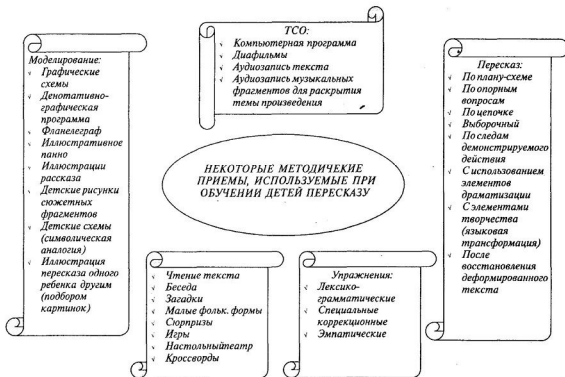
ТСО:
√ Компьютерная программа
√ Диафильмы
√ Аудиозапись текста
√ Аудиозапись музыкальных фрагментов для раскрытия темы произведения

Моделирование:
√ Графические схемы
√ Денотативно-графическая программа
√ Фланелеграф
√ Иллюстративное панно
√ Иллюстрации рассказа
√ Детские рисунки сюжетных фрагментов
√ Детские схемы (символическая аналогия)
√ Иллюстрация пересказа одного ребенка другим (подбором картинок)

НЕКОТОРЫЕ МЕТОДИЧЕСКИЕ ПРИЕМЫ, ИСПОЛЬЗУЕМЫЕ ПРИ ОБУЧЕНИИ ДЕТЕЙ ПЕРЕСКАЗУ

Пересказ:
√ По плану-схеме
√ По опорным вопросам
√ По цепочке
√ Выборочный
√ По следам демонстрируемого действия
√ С использованием элементов драматизации
√ С элементами творчества (языковая трансформация)
√ После восстановления деформированного текста

√ Чтение текста
√ Беседа
√ Загадки
√ Малые фольк. формы
√ Сюрпризы
√ Игры
√ Настольный театр
√ Кроссворды

Упражнения:
√ Лексико-грамматические
√ Специальные коррекционные
√ Эмпатические